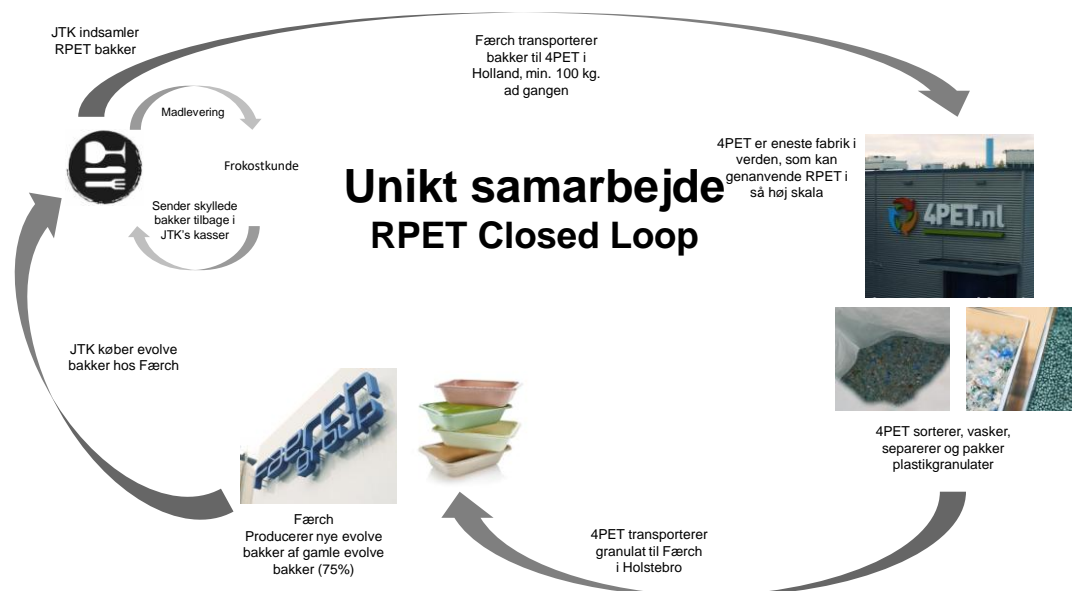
JTK indsamler RPET bakker

Færch transporterer bakker til 4PET i Holland, min. 100 kg. ad gangen

Madlevering

Frokostkunde

Sender skyllede bakker tilbage i JTK's kasser

Unikt samarbejde
RPET Closed Loop

4PET er eneste fabrik i verden, som kan genanvende RPET i så høj skala

4PET.nl

4PET sorterer, vasker, separerer og pakker plastikgranulater

JTK køber evolve bakker hos Færch

Færch
Producerer nye evolve bakker af gamle evolve bakker (75%)

4PET transporterer granulat til Færch i Holstebro